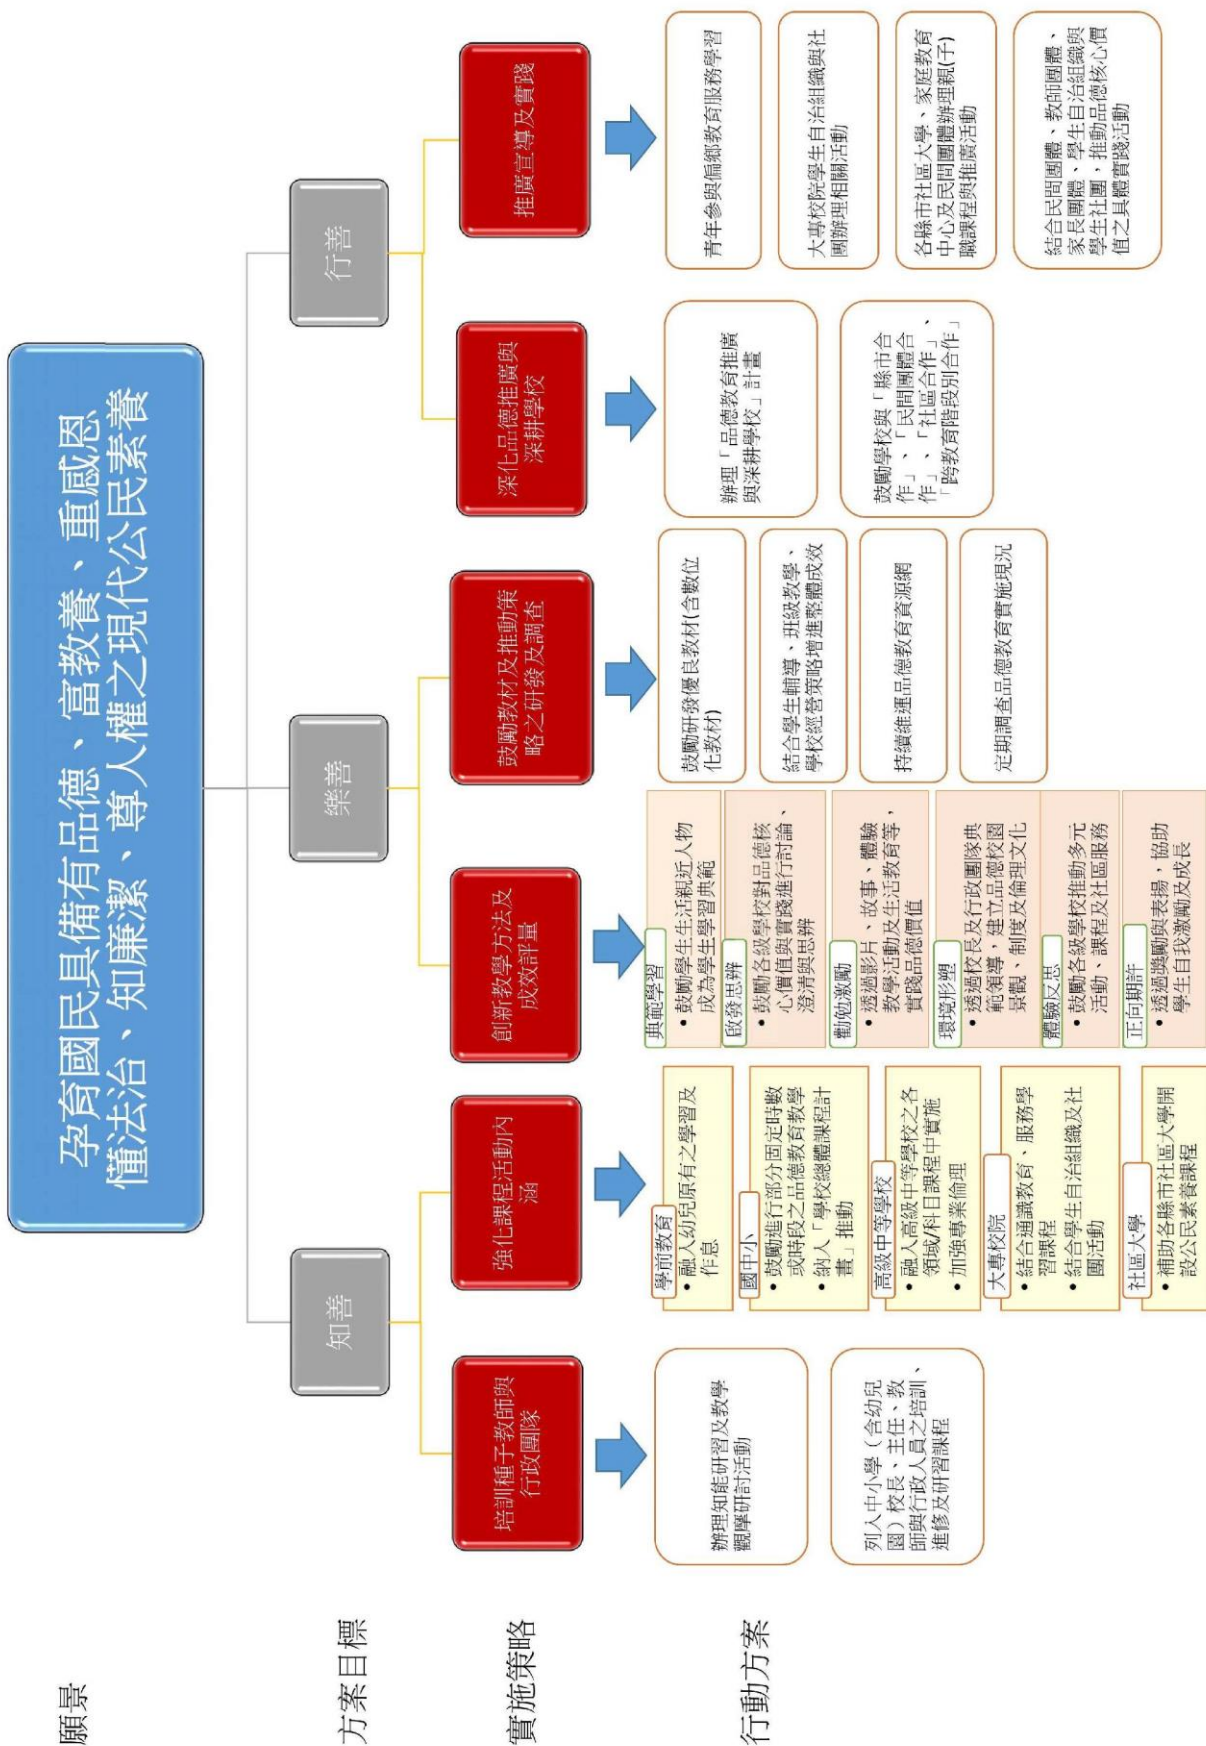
願景

方案目標

實施策略

行動方案

孕育國民具備有品德、富教養、重感恩、懂法治、知廉潔、尊人權之現代公民素養

知善

培訓種子教師與行政團隊

辦理知能研習及教學觀摩研討活動

列入中小學（含幼兒園）校長、主任、教師與行政人員之培訓、進修及研習課程

強化課程活動內涵

學前教育
• 融入幼兒原有之學習及作息

國中小
• 鼓勵進行部分固定時數或時段之品德教育教學
• 納入「學校總體課程計畫」推動

高級中等學校
• 融入高級中等學校之各領域/科目課程中實施
• 加強專業倫理

大專校院
• 結合通識教育、服務學習課程
• 結合學生自治組織及社團活動

社區大學
• 補助各縣市社區大學開設公民素養課程

樂善

創新教學方法及成效評量

典範學習
• 鼓勵學生活親近人物成為學生學習典範

啟發思辨
• 鼓勵各級學校對品德核心價值與實踐進行討論、澄清與思辨

勸勉激勵
• 透過影片、故事、體驗教學活動及生活教育等，實踐品德價值

環境形塑
• 透過校長及行政團隊典範領導，建立品德校園景觀、制度及倫理文化

體驗反思
• 鼓勵各級學校推動多元活動、課程及社區服務

正向期許
• 透過獎勵與表揚，協助學生自我激勵及成長

鼓勵教材及推動策略之研發及調查

鼓勵研發優良教材(含數位化教材)

結合學生輔導、班級教學、學校經營策略增進整體成效

持續維運品德教育資源網

定期調查品德教育實施現況

行善

深化品德推廣與深耕學校

辦理「品德教育推廣與深耕學校」計畫

鼓勵學校與「縣市合作」、「民間團體合作」、「社區合作」、「跨教育階段別合作」

推廣宣導及實踐

青年參與偏鄉教育服務學習

大專校院學生自治組織與社團辦理相關活動

各縣市社區大學、家庭教育中心及民間團體辦理親(子)職課程與推廣活動

結合民間團體、教師團體、家長團體、學生自治組織與學生社團，推動品德核心價值之具體實踐活動